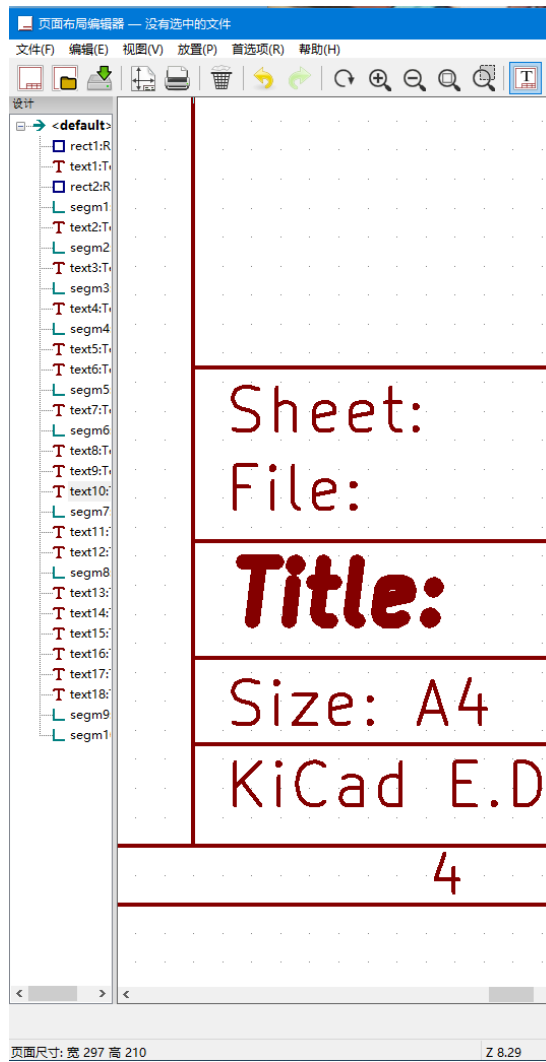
页面布局编辑器 — 没有选中的文件

文件(F) 编辑(E) 视图(V) 放置(P) 首选项(R) 帮助(H)

设计

<default>
rect1:R
text1:T
rect2:R
segm1
text2:T
segm2
text3:T
segm3
text4:T
segm4
text5:T
text6:T
segm5
text7:T
segm6
text8:T
text9:T
text10:
segm7
text11:
text12:
segm8
text13:
text14:
text15:
text16:
text17:
text18:
segm9
segm1

Sheet:
File:
Title:
Size: A4
KiCad E.D
4

页面尺寸: 宽 297 高 210
Z 8.29